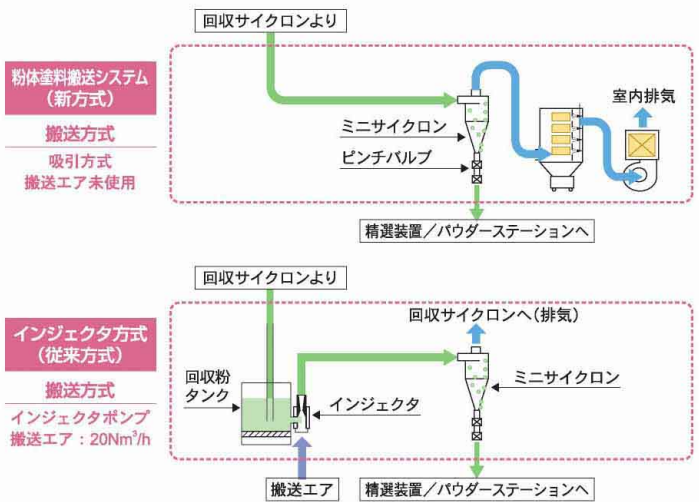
粉体塗料搬送システム
（新方式）

搬送方式

吸引方式
搬送エア未使用

回収サイクロンより

室内排気

ミニサイクロン

ピンチバルブ

精選装置／パウダーステーションへ

インジェクタ方式
（従来方式）

搬送方式

インジェクタポンプ
搬送エア：20Nm$^3$/h

回収サイクロンより

回収サイクロンへ（排気）

回収粉
タンク

インジェクタ

ミニサイクロン

搬送エア

精選装置／パウダーステーションへ